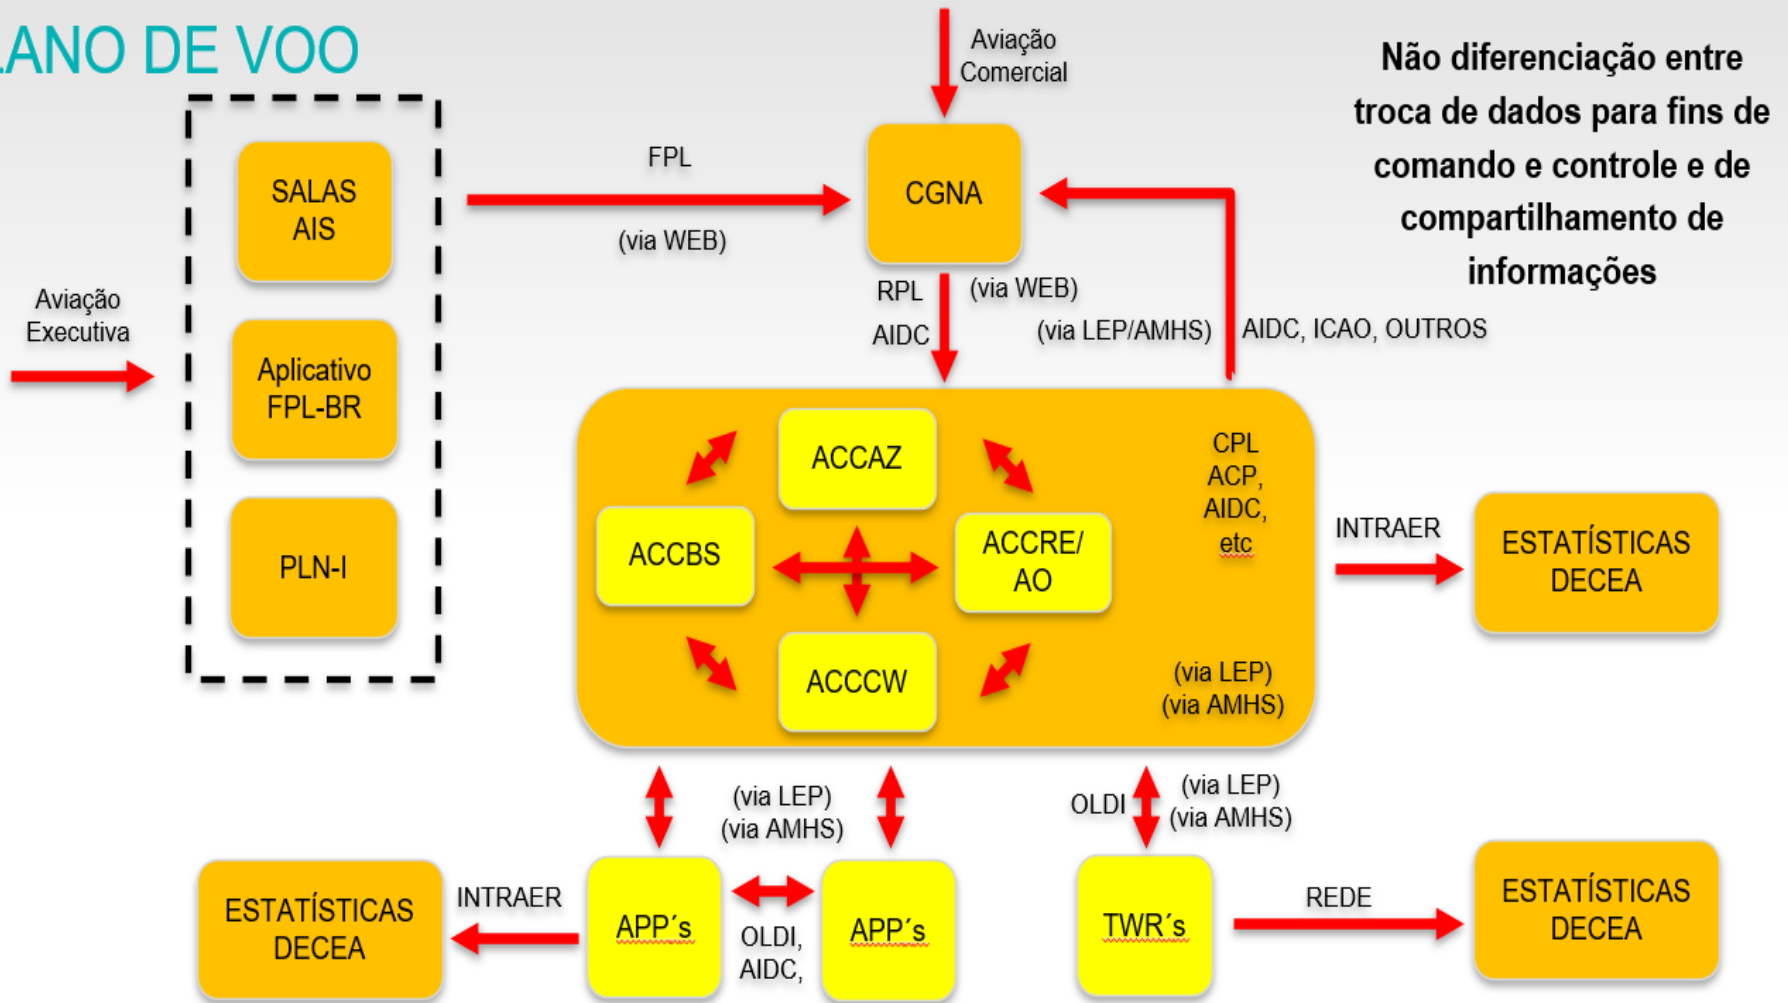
ANO DE VOO

Não diferenciação entre troca de dados para fins de comando e controle e de compartilhamento de informações

Aviação Comercial

FPL

(via WEB)

CGNA

SALAS AIS

Aplicativo FPL-BR

PLN-I

Aviação Executiva

RPL

AIDC

(via WEB)

(via LEP/AMHS)

AIDC, ICAO, OUTROS

ACCAZ

ACCBS

ACCRE/ AO

ACCCW

CPL ACP, AIDC, etc

(via LEP) (via AMHS)

INTRAER

ESTATÍSTICAS DECEA

(via LEP) (via AMHS)

OLDI

(via LEP) (via AMHS)

ESTATÍSTICAS DECEA

INTRAER

APP´s

OLDI, AIDC,

APP´s

TWR´s

REDE

ESTATÍSTICAS DECEA